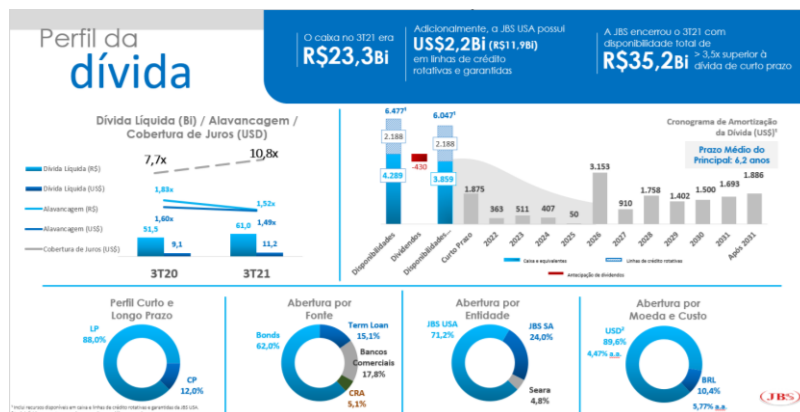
Perfil da dívida

O caixa no 3T21 era R$23,3Bi

Adicionalmente, a JBS USA possui US$2,2Bi (R$11,9Bi) em linhas de crédito rotativas e garantidas

A JBS encerrou o 3T21 com disponibilidade total de R$35,2Bi > 3,5x superior à dívida de curto prazo

Dívida Líquida (Bi) / Alavancagem / Cobertura de Juros (USD)

Dívida Líquida (R$)
Dívida Líquida (US$)
Alavancagem (R$)
Alavancagem (US$)
Cobertura de Juros (US$)

7,7x
10,8x
1,83x
1,60x
1,52x
1,49x
51,5
9,1
61,0
11,2

3T20
3T21

Cronograma de Amortização da Dívida (US$)¹

Prazo Médio do Principal: 6,2 anos

6.477¹
2.188
4.289
-430
6.047¹
2.188
3.859
1.875
363
511
407
50
3.153
910
1.758
1.402
1.500
1.693
1.886

Disponibilidades
Dividendos
Disponibilidades...
Curto Prazo
2022
2023
2024
2025
2026
2027
2028
2029
2030
2031
Após 2031

Caixa e equivalentes
Linhas de crédito rotativas
antecipação de dividendos

Perfil Curto e Longo Prazo
LP 88,0%
CP 12,0%

Abertura por Fonte
Bonds 62,0%
Term Loan 15,1%
Bancos Comerciais 17,8%
CRA 5,1%

Abertura por Entidade
JBS USA 71,2%
JBS SA 24,0%
Seara 4,8%

Abertura por Moeda e Custo
USD² 89,6%
4,47% a.a.
BRL 10,4%
5,77% a.a.

¹ Inclui recursos disponíveis em caixa e linhas de crédito rotativas e garantidas da JBS USA.

JBS